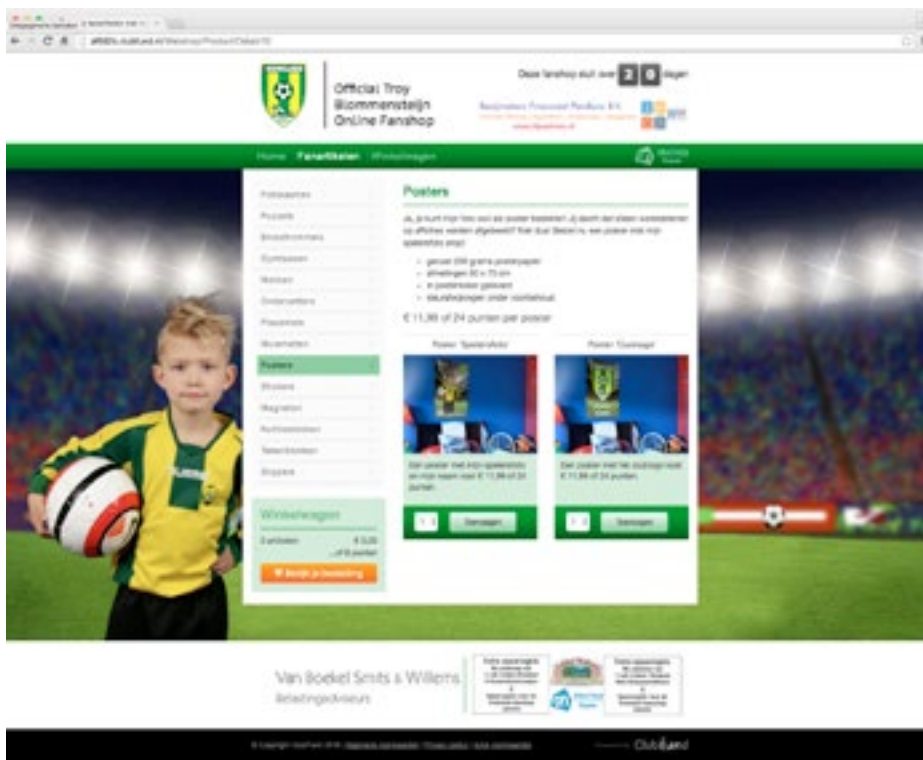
Official Troy Blommenstein Online Fanshop

Deze fanshop sluit over 2 9 dagen

Home Fanartikelen Winkelwagen

Posters

Ja, je kunt mijn fan van de poster bestellen! Jij denkt dat alleen voetballers op affiches worden afgebeeld? Niet deze! Bestel nu een poster met mijn spelersfoto erop!

- gebruik 200 grams posterpapier
- afmetingen 50 x 70 cm
- in posterkoker geleverd
- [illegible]

€ 11,99 of 24 punten per poster

Poster Spelersfoto

Poster Clublogo

Een poster met mijn spelersfoto en mijn naam voor € 11,99 of 24 punten.

Een poster met het clublogo voor € 11,99 of 24 punten.

Toevoegen

Toevoegen

Posters

Winkelwagen

0 artikelen € 0,00

Bekijk je bestelling

Van Boekel Smits & Willems
Belastingadviseurs

Club Land